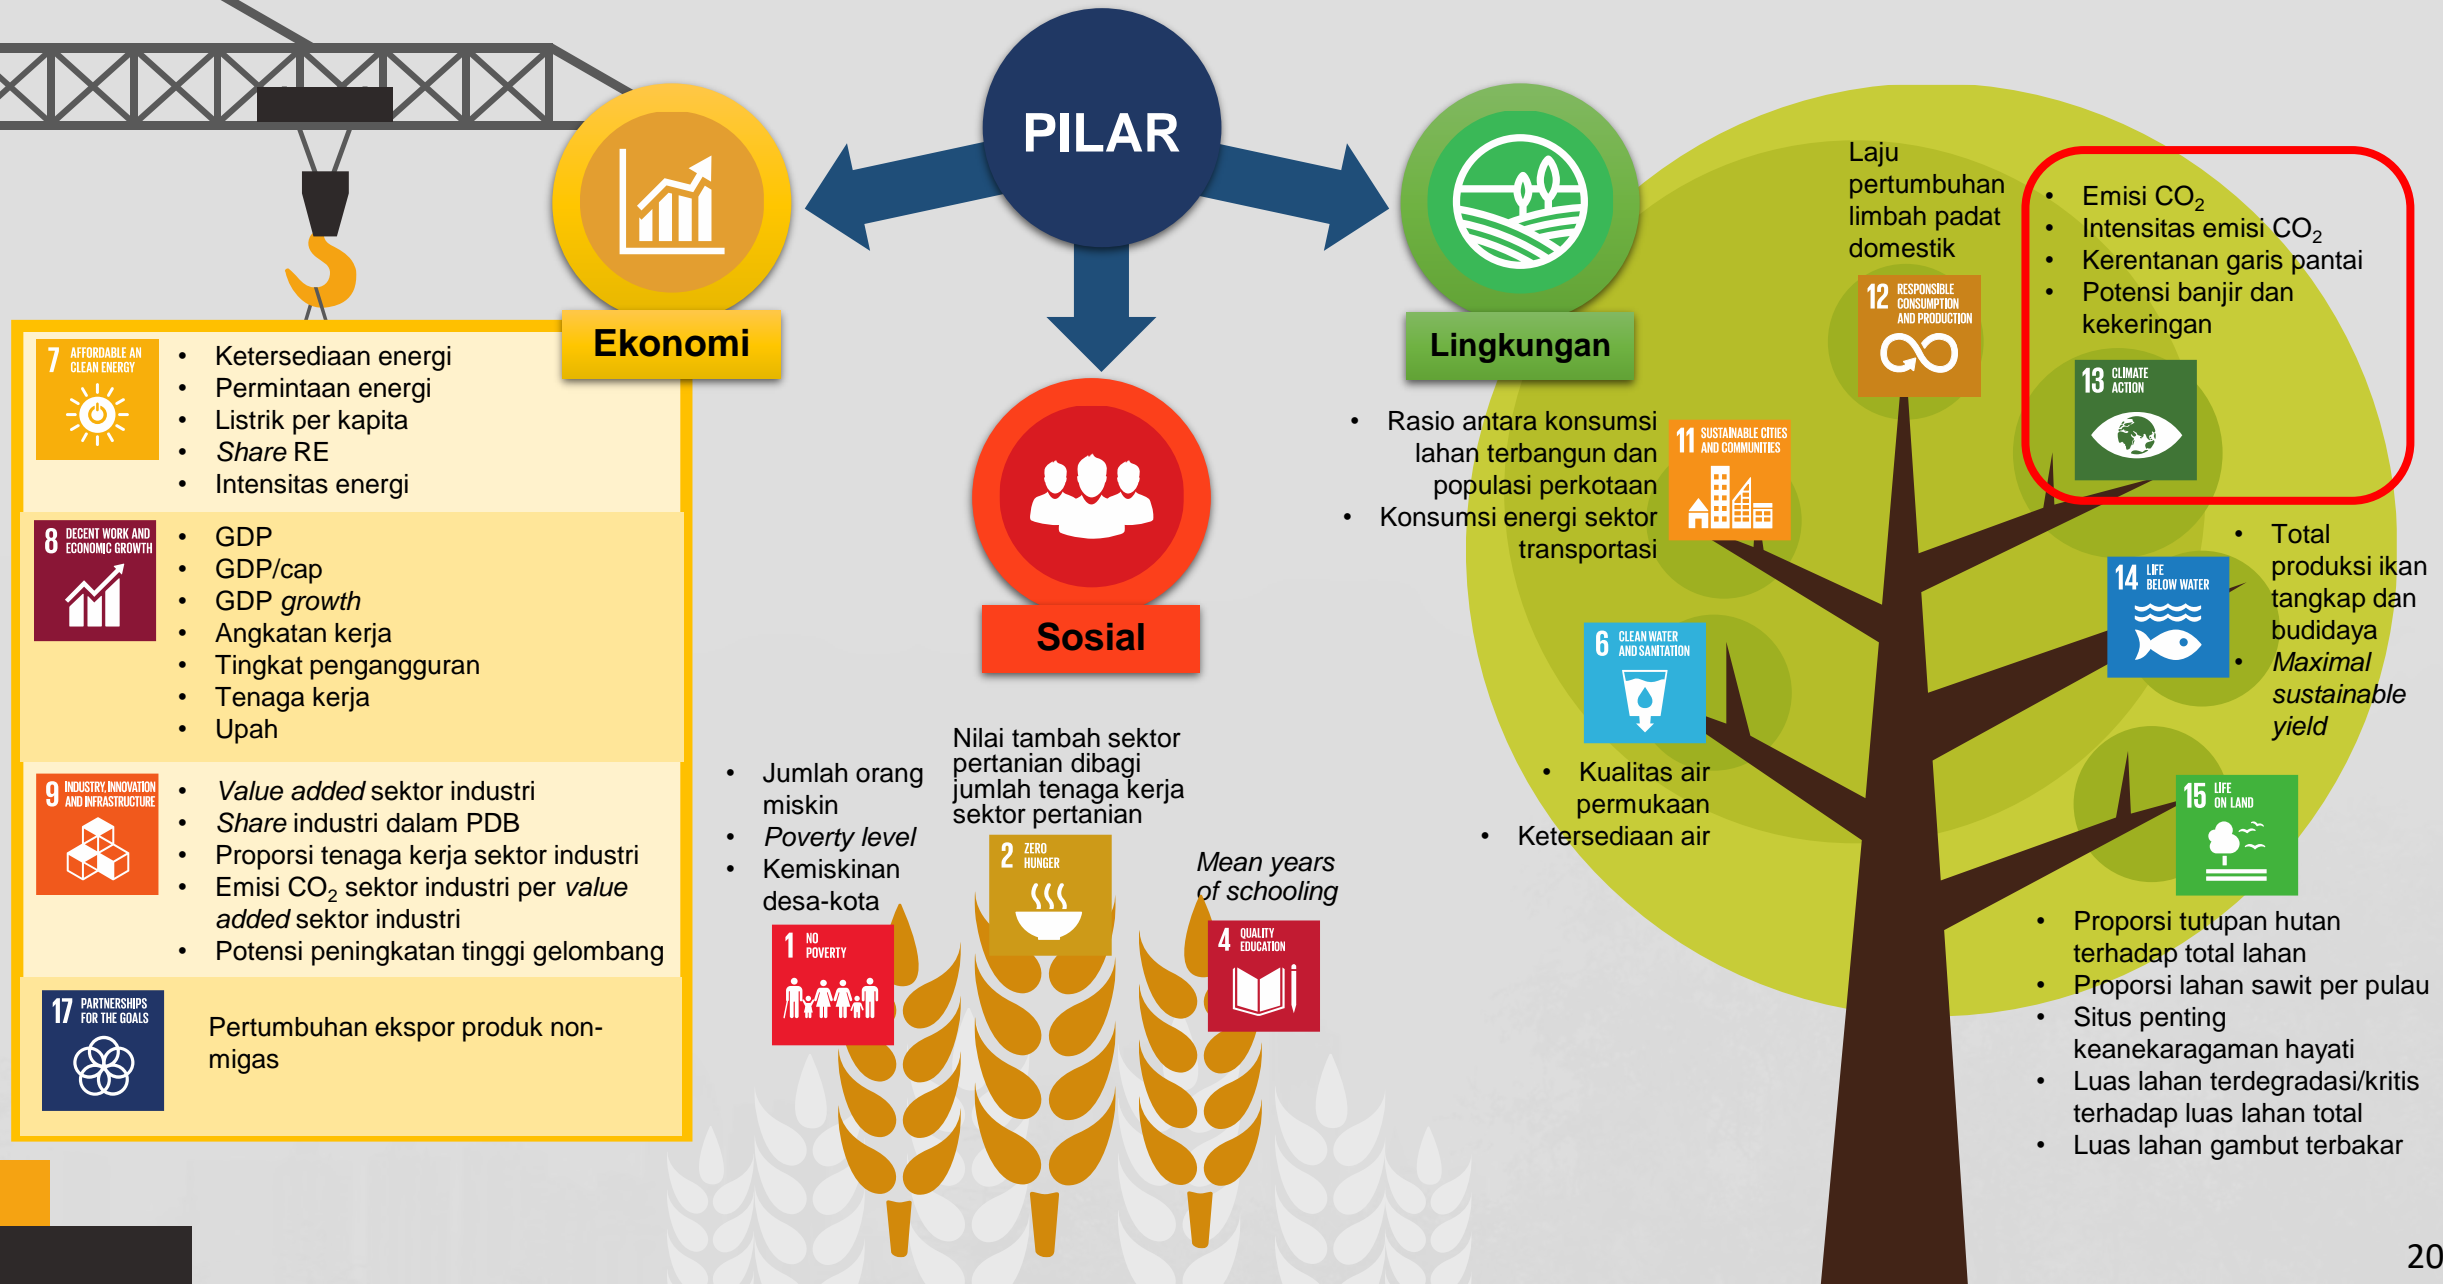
PILAR

Ekonomi

7 AFFORDABLE AND CLEAN ENERGY

- Ketersediaan energi
- Permintaan energi
- Listrik per kapita
- *Share* RE
- Intensitas energi

8 DECENT WORK AND ECONOMIC GROWTH

- GDP
- GDP/cap
- GDP *growth*
- Angkatan kerja
- Tingkat pengangguran
- Tenaga kerja
- Upah

9 INDUSTRY, INNOVATION AND INFRASTRUCTURE

- *Value added* sektor industri
- *Share* industri dalam PDB
- Proporsi tenaga kerja sektor industri
- Emisi $CO_2$ sektor industri per *value added* sektor industri
- Potensi peningkatan tinggi gelombang

17 PARTNERSHIPS FOR THE GOALS

Pertumbuhan ekspor produk non-migas

Sosial

- Jumlah orang miskin
- *Poverty level*
- Kemiskinan desa-kota

1 NO POVERTY

Nilai tambah sektor pertanian dibagi jumlah tenaga kerja sektor pertanian

2 ZERO HUNGER

*Mean years of schooling*

4 QUALITY EDUCATION

Lingkungan

- Rasio antara konsumsi lahan terbangun dan populasi perkotaan
- Konsumsi energi sektor transportasi

11 SUSTAINABLE CITIES AND COMMUNITIES

6 CLEAN WATER AND SANITATION

- Kualitas air permukaan
- Ketersediaan air

Laju pertumbuhan limbah padat domestik

12 RESPONSIBLE CONSUMPTION AND PRODUCTION

- Emisi $CO_2$
- Intensitas emisi $CO_2$
- Kerentanan garis pantai
- Potensi banjir dan kekeringan

13 CLIMATE ACTION

14 LIFE BELOW WATER

- Total produksi ikan tangkap dan budidaya
- *Maximal sustainable yield*

15 LIFE ON LAND

- Proporsi tutupan hutan terhadap total lahan
- Proporsi lahan sawit per pulau
- Situs penting keanekaragaman hayati
- Luas lahan terdegradasi/kritis terhadap luas lahan total
- Luas lahan gambut terbakar

20